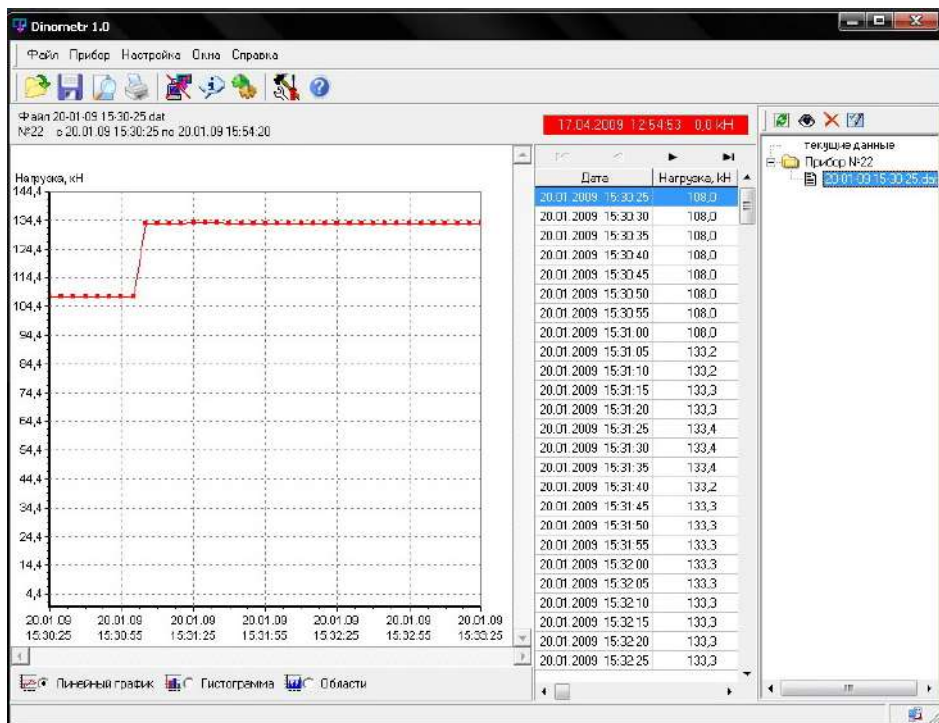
Dinometr 1.0

Файл Прибор Настройка Окно Справка

Файл 20-01-09 15-30-25.dat
№22 с 20.01.09 15:30:25 по 20.01.09 15:54:20

17.04.2009 12:54:53 0,0 кН

Нагрузка, кН
144,4
134,4
124,4
114,4
104,4
94,4
84,4
74,4
64,4
54,4
44,4
34,4
24,4
14,4
4,4

20.01.09 15:30:25
20.01.09 15:30:55
20.01.09 15:31:25
20.01.09 15:31:55
20.01.09 15:32:25
20.01.09 15:32:55
20.01.09 15:33:25

| Дата | Нагрузка, кН |
|---|---|
| 20.01.2009 15:30:25 | 108,0 |
| 20.01.2009 15:30:30 | 108,0 |
| 20.01.2009 15:30:35 | 108,0 |
| 20.01.2009 15:30:40 | 108,0 |
| 20.01.2009 15:30:45 | 108,0 |
| 20.01.2009 15:30:50 | 108,0 |
| 20.01.2009 15:30:55 | 108,0 |
| 20.01.2009 15:31:00 | 108,0 |
| 20.01.2009 15:31:05 | 133,2 |
| 20.01.2009 15:31:10 | 133,2 |
| 20.01.2009 15:31:15 | 133,3 |
| 20.01.2009 15:31:20 | 133,3 |
| 20.01.2009 15:31:25 | 133,4 |
| 20.01.2009 15:31:30 | 133,4 |
| 20.01.2009 15:31:35 | 133,4 |
| 20.01.2009 15:31:40 | 133,2 |
| 20.01.2009 15:31:45 | 133,3 |
| 20.01.2009 15:31:50 | 133,3 |
| 20.01.2009 15:31:55 | 133,3 |
| 20.01.2009 15:32:00 | 133,3 |
| 20.01.2009 15:32:05 | 133,3 |
| 20.01.2009 15:32:10 | 133,3 |
| 20.01.2009 15:32:15 | 133,3 |
| 20.01.2009 15:32:20 | 133,3 |
| 20.01.2009 15:32:25 | 133,3 |

текущие данные
Прибор №22
20-01-09 15-30-25.dat

Линейный график Гистограмма Области